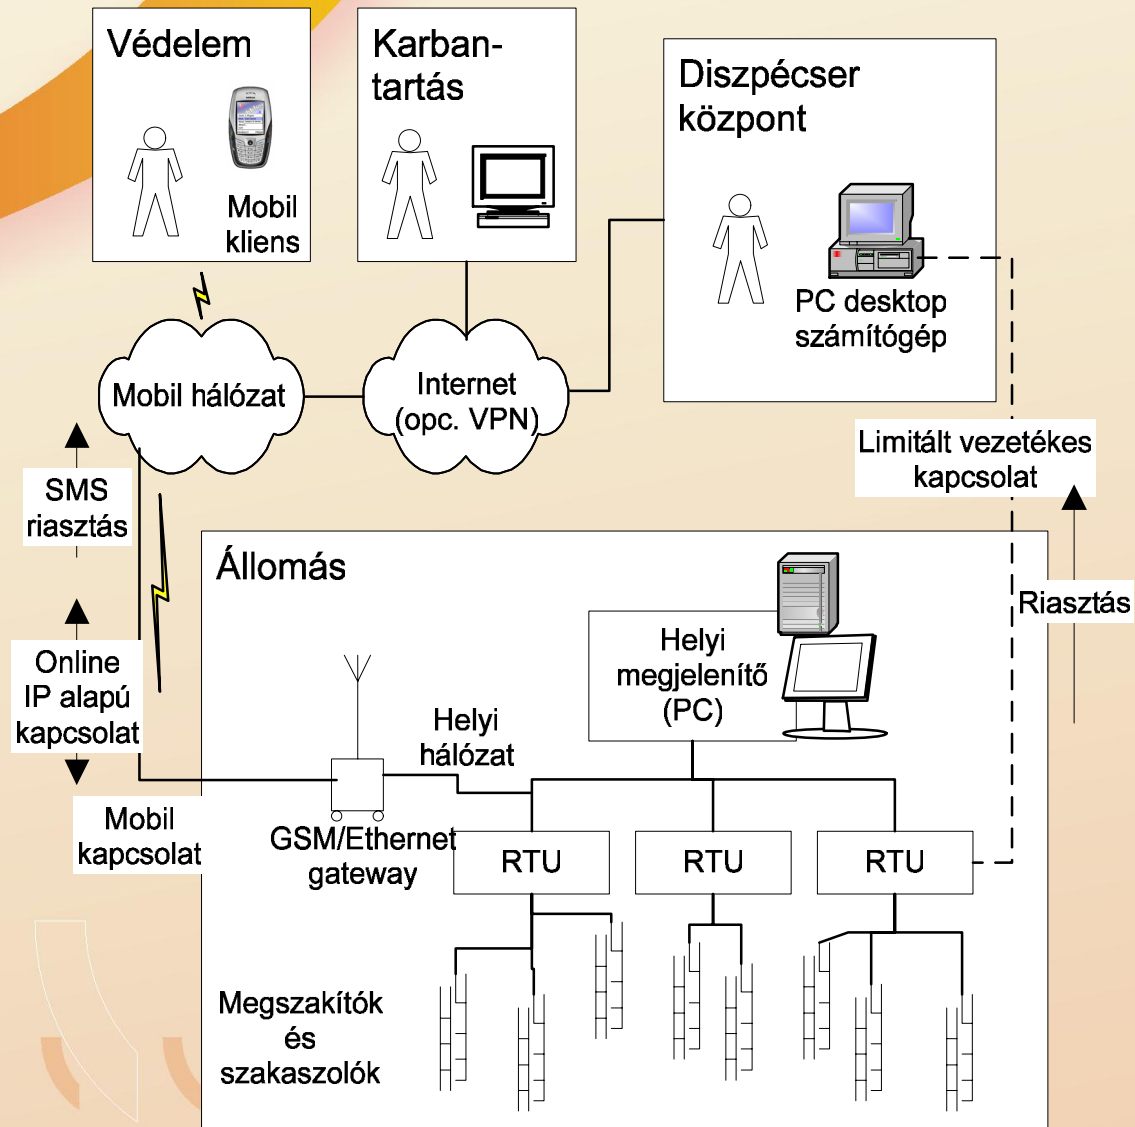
Védelem

Mobil kliens

Karbantartás

Diszpécser központ

PC desktop számítógép

Mobil hálózat

Internet (opc. VPN)

Limitált vezetékes kapcsolat

SMS riasztás

Online IP alapú kapcsolat

Mobil kapcsolat

Állomás

Helyi megjelenítő (PC)

Riasztás

Helyi hálózat

GSM/Ethernet gateway

RTU

RTU

RTU

Megszakítók és szakaszolók